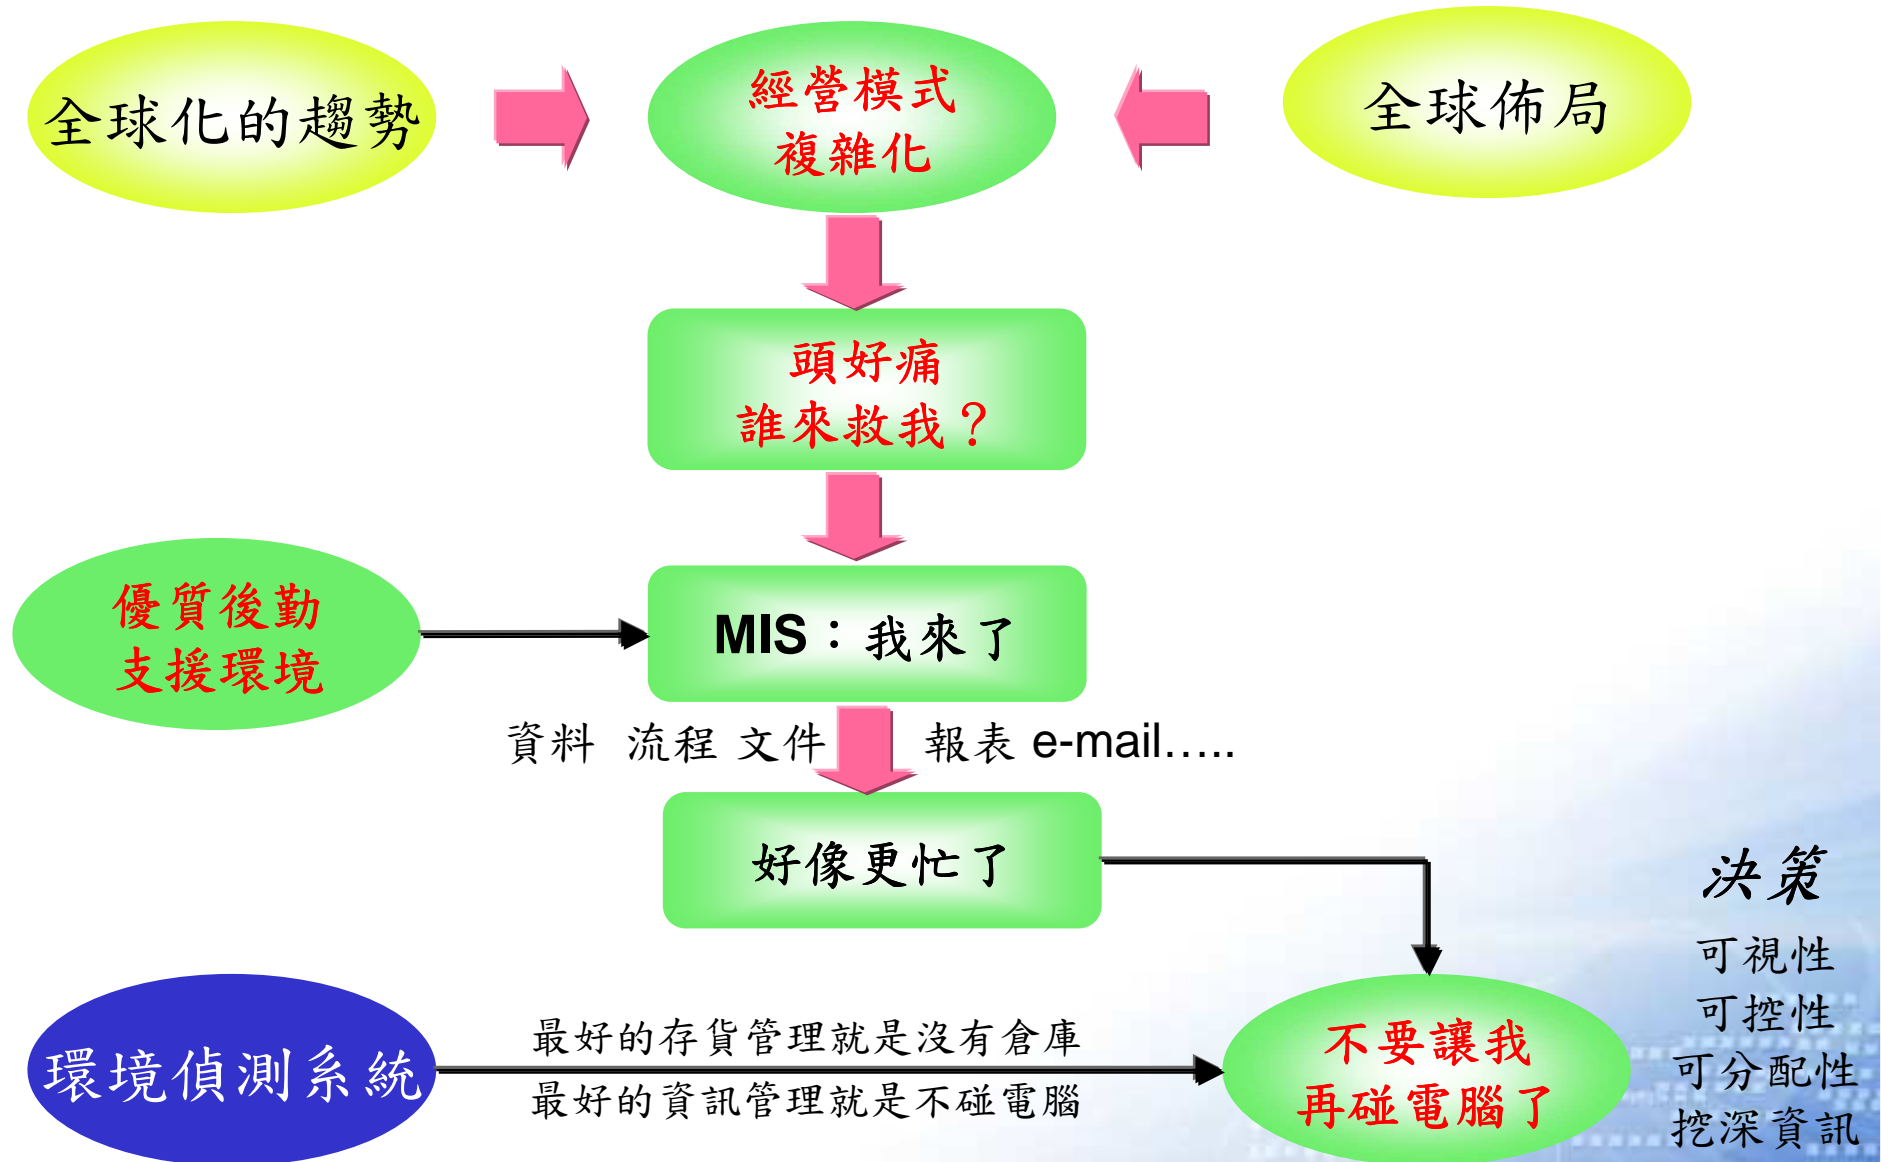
全球化的趨勢

經營模式
複雜化

全球佈局

頭好痛
誰來救我？

優質後勤
支援環境

MIS：我來了

資料 流程 文件 報表 e-mail…..

好像更忙了

決策

可視性
可控性
可分配性
挖深資訊

環境偵測系統

最好的存貨管理就是沒有倉庫
最好的資訊管理就是不碰電腦

不要讓我
再碰電腦了